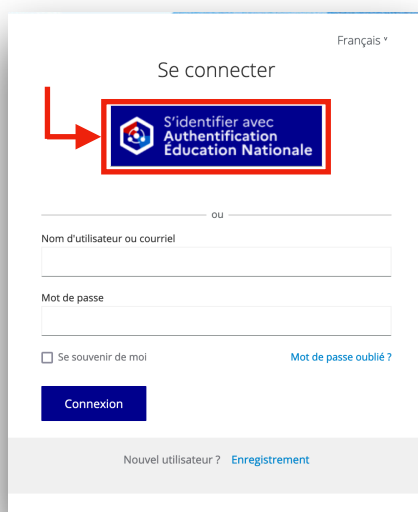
Français ˅

Se connecter

S'identifier avec
Authentification
Éducation Nationale

ou

Nom d'utilisateur ou courriel

Mot de passe

Se souvenir de moi

Mot de passe oublié ?

Connexion

Nouvel utilisateur ? Enregistrement